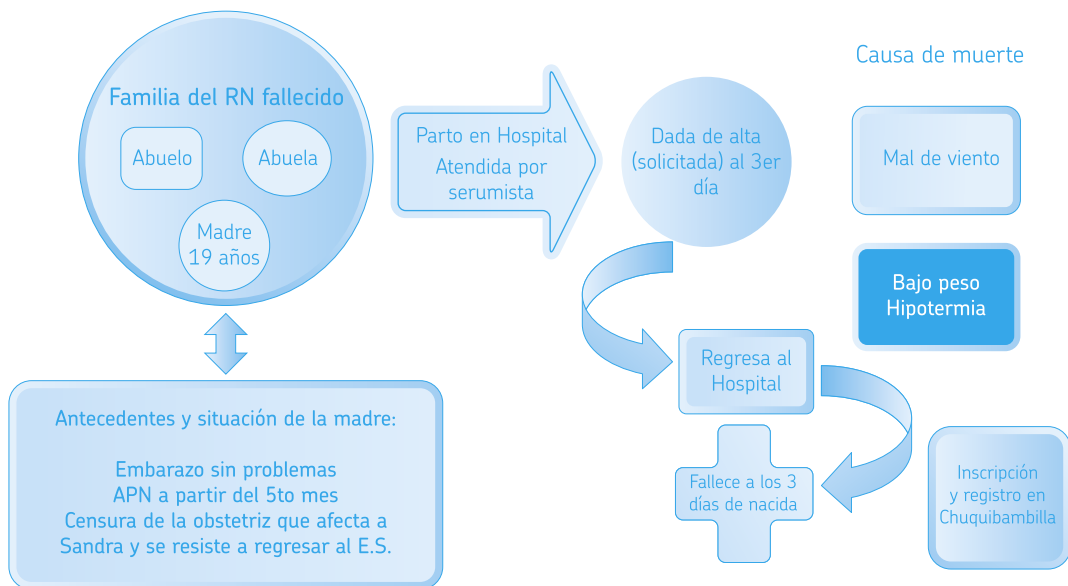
Familia del RN fallecido

Abuelo

Abuela

Madre 19 años

Antecedentes y situación de la madre:

Embarazo sin problemas
APN a partir del 5to mes
Censura de la obstetriz que afecta a Sandra y se resiste a regresar al E.S.

Parto en Hospital
Atendida por serumista

Dada de alta (solicitada) al 3er día

Regresa al Hospital

Fallece a los 3 días de nacida

Causa de muerte

Mal de viento

Bajo peso
Hipotermia

Inscripción y registro en Chuquibambilla